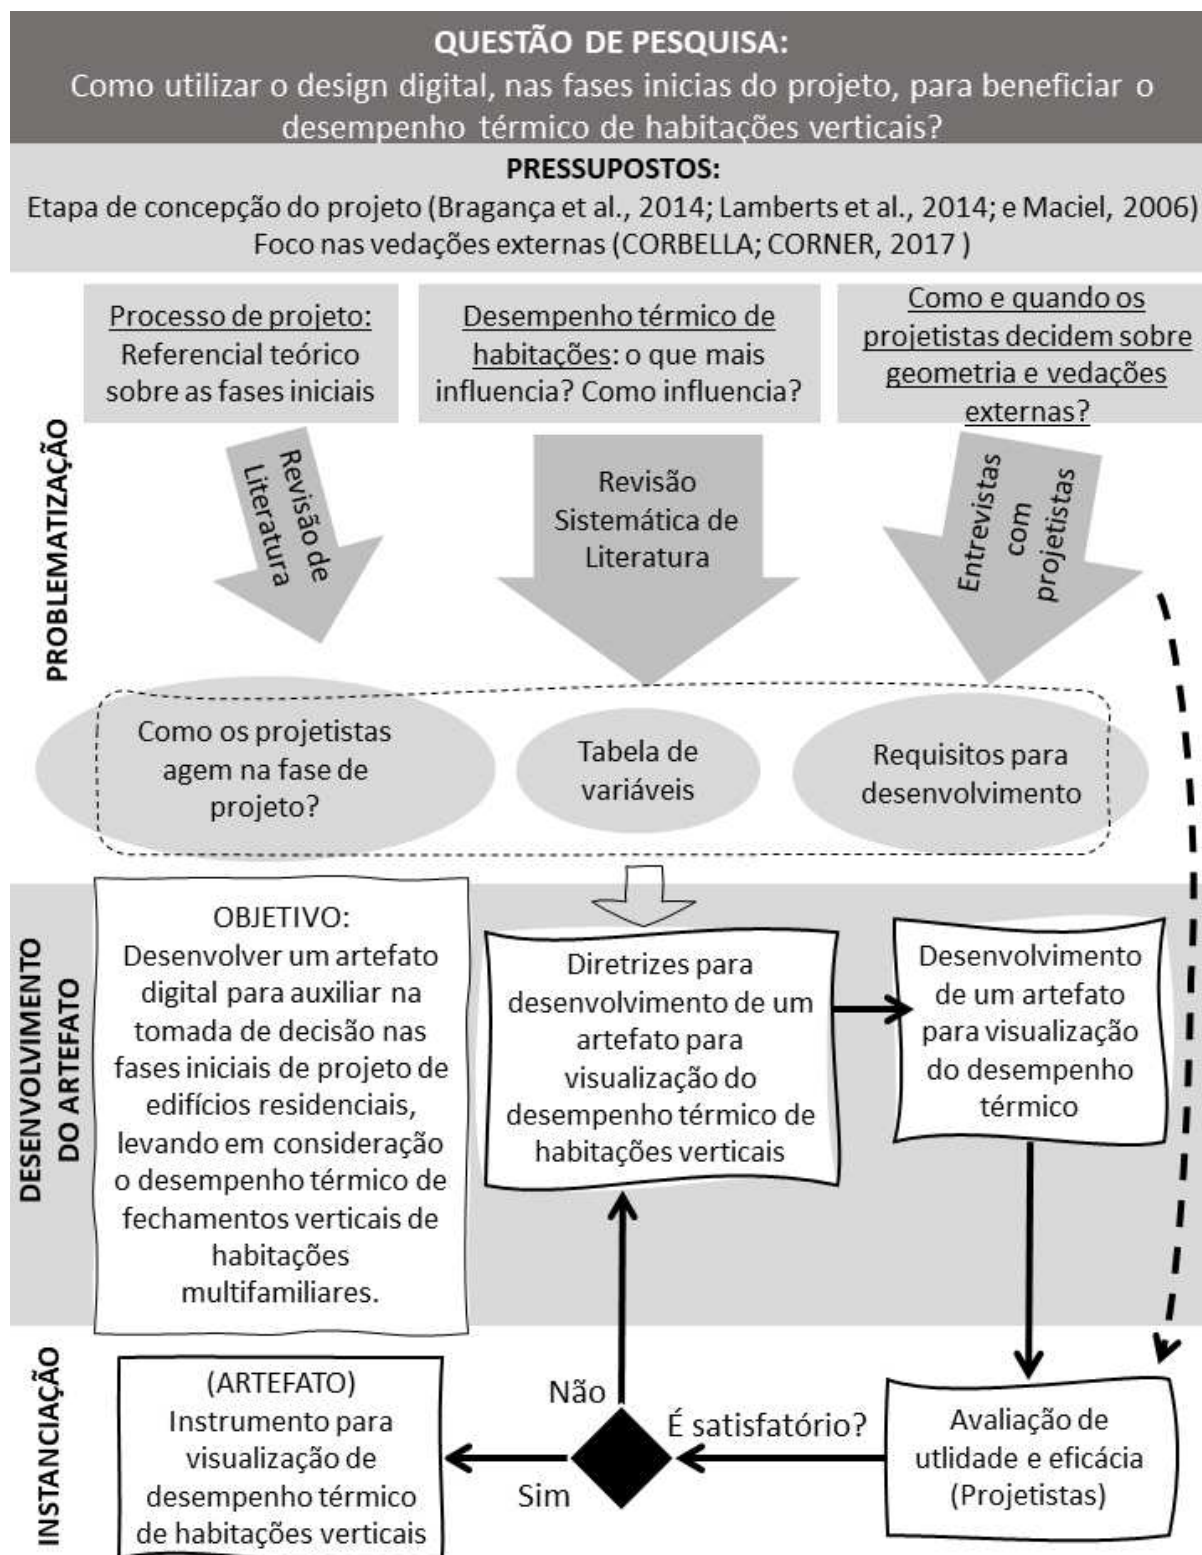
QUESTÃO DE PESQUISA:
Como utilizar o design digital, nas fases inicias do projeto, para beneficiar o desempenho térmico de habitações verticais?

PRESSUPOSTOS:
Etapa de concepção do projeto (Bragança et al., 2014; Lamberts et al., 2014; e Maciel, 2006)
Foco nas vedações externas (CORBELLA; CORNER, 2017 )

PROBLEMATIZAÇÃO

Processo de projeto: Referencial teórico sobre as fases iniciais

Desempenho térmico de habitações: o que mais influencia? Como influencia?

Como e quando os projetistas decidem sobre geometria e vedações externas?

Revisão de Literatura

Revisão Sistemática de Literatura

Entrevistas com projetistas

Como os projetistas agem na fase de projeto?

Tabela de variáveis

Requisitos para desenvolvimento

DESENVOLVIMENTO DO ARTEFATO

OBJETIVO:
Desenvolver um artefato digital para auxiliar na tomada de decisão nas fases iniciais de projeto de edifícios residenciais, levando em consideração o desempenho térmico de fechamentos verticais de habitações multifamiliares.

Diretrizes para desenvolvimento de um artefato para visualização do desempenho térmico de habitações verticais

Desenvolvimento de um artefato para visualização do desempenho térmico

INSTANCIAÇÃO

(ARTEFATO)
Instrumento para visualização de desempenho térmico de habitações verticais

Não

É satisfatório?

Sim

Avaliação de utlidade e eficácia (Projetistas)